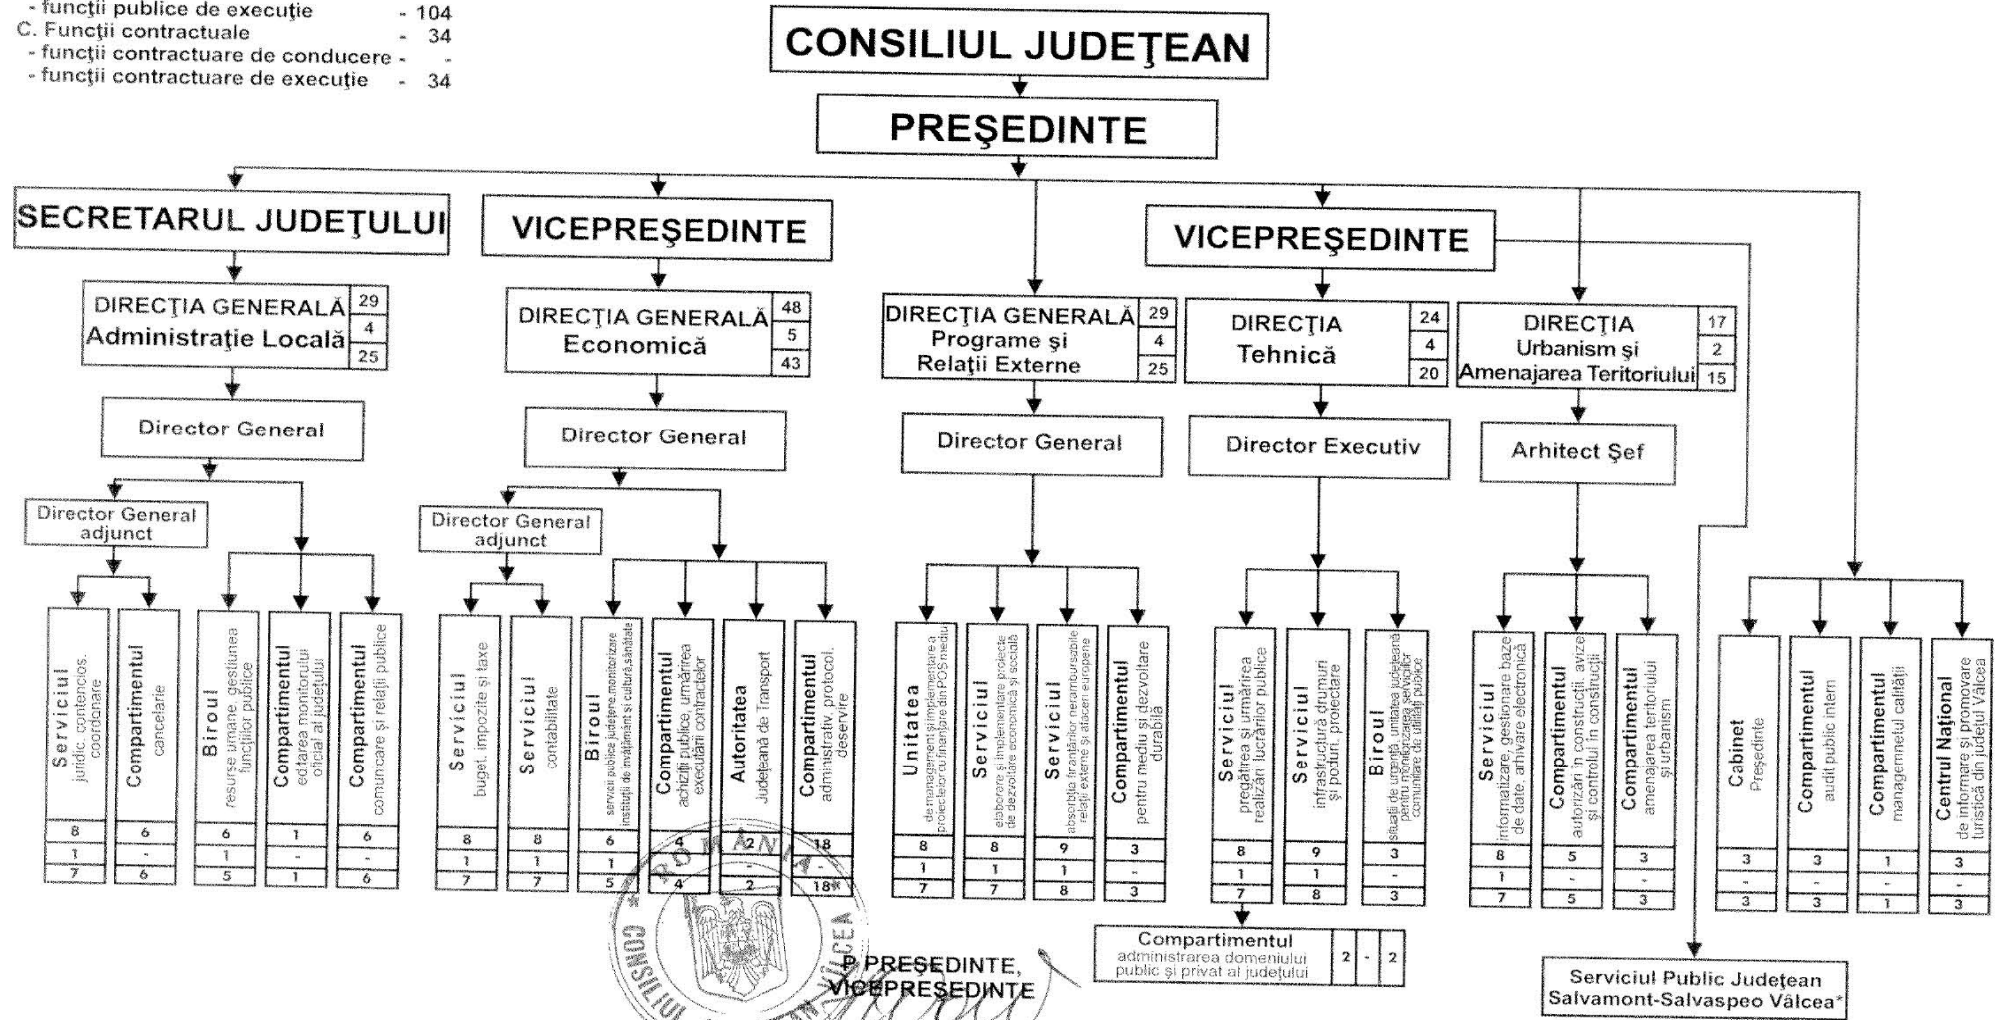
- funcţii publice de execuţie - 104
C. Funcţii contractuale - 34
- funcţii contractuare de conducere - -
- funcţii contractuare de execuţie - 34

CONSILIUL JUDEŢEAN

PREŞEDINTE

SECRETARUL JUDEŢULUI

VICEPREŞEDINTE

VICEPREŞEDINTE

DIRECŢIA GENERALĂ Administraţie Locală 29 4 25

Director General

Director General adjunct

Serviciul juridic, contencios, coordonare 8 1 7

Compartimentul cancelarie 6 - 6

Biroul resurse umane, gestiunea funcţiilor publice 6 1 5

Compartimentul editarea monitorului oficial al judeţului 1 - 1

Compartimentul comunicare şi relaţii publice 6 - 6

DIRECŢIA GENERALĂ Economică 48 5 43

Director General

Director General adjunct

Serviciul buget, impozite şi taxe 8 1 7

Serviciul contabilitate 8 1 7

Biroul servicii publice judeţene,monitorizare instituţii de învăţământ şi cultură,sănătate 6 1 5

Compartimentul achiziţii publice, urmărirea executării contractelor 4 - 4

Autoritatea Judeţeană de Transport 2 - 2

Compartimentul administrativ, protocol, deservire 18 - 18*

DIRECŢIA GENERALĂ Programe şi Relaţii Externe 29 4 25

Director General

Unitatea de management şi implementare a proiectelor cu finanţare din POS mediu 8 1 7

Serviciul elaborare şi implementare proiecte de dezvoltare economică şi socială 8 1 7

Serviciul absorbţia finanţărilor nerambursabile relaţii externe şi afaceri europene 9 1 8

Compartimentul pentru mediu şi dezvoltare durabilă 3 - 3

DIRECŢIA Tehnică 24 4 20

Director Executiv

Serviciul pregătirea şi urmărirea realizării lucrărilor publice 8 1 7

Serviciul infrastructură drumuri şi poduri, proiectare 9 1 8

Biroul situaţii de urgenţă, unitatea judeţeană pentru monitorizarea serviciilor comunitare de utilităţi publice 3 - 3

Compartimentul administrarea domeniului public şi privat al judeţului 2 - 2

DIRECŢIA Urbanism şi Amenajarea Teritoriului 17 2 15

Arhitect Şef

Serviciul informatizare, gestionare baze de date, arhivare electronică 8 1 7

Compartimentul autorizări în construcţii, avize şi controlul în construcţii 5 - 5

Compartimentul amenajarea teritoriului şi urbanism 3 - 3

Cabinet Preşedinte 3 - 3

Compartimentul audit public intern 3 - 3

Compartimentul managementul calităţii 1 - 1

Centrul Naţional de informare şi promovare turistică din judeţul Vâlcea 3 - 3

Serviciul Public Judeţean Salvamont-Salvaspeo Vâlcea*

ROMÂNIA
CONSILIUL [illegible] VÂLCEA

P. PREŞEDINTE,
VICEPREŞEDINTE